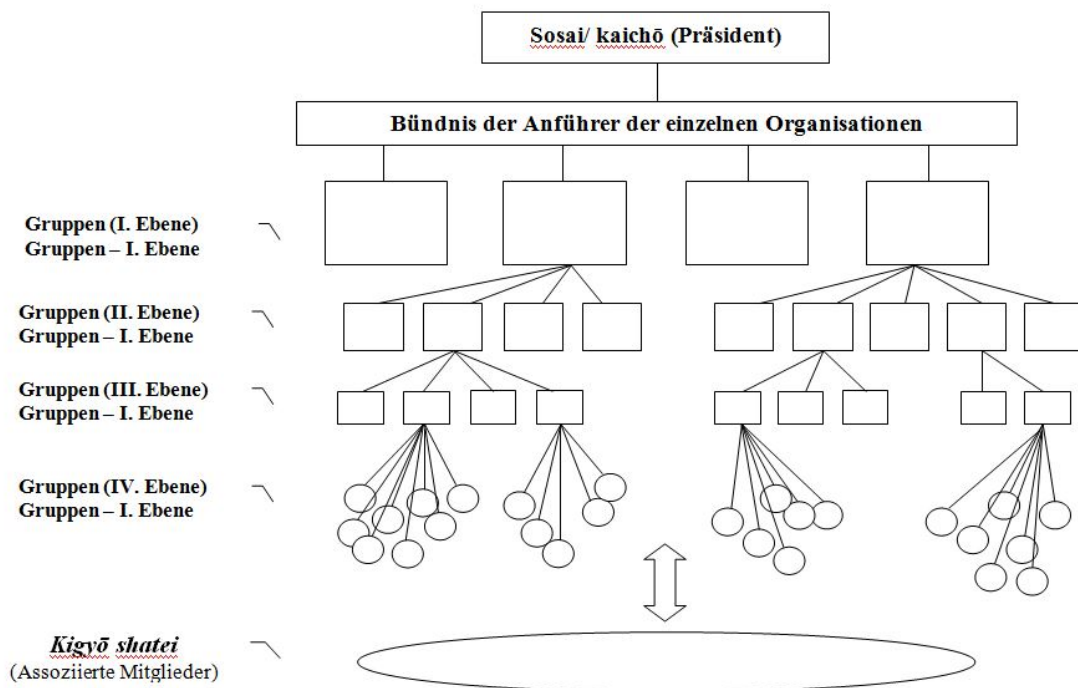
Sosai/ kaichō (Präsident)

Bündnis der Anführer der einzelnen Organisationen

Gruppen (I. Ebene)
Gruppen – I. Ebene

Gruppen (II. Ebene)
Gruppen – I. Ebene

Gruppen (III. Ebene)
Gruppen – I. Ebene

Gruppen (IV. Ebene)
Gruppen – I. Ebene

Kigyō shatei
(Assoziierte Mitglieder)